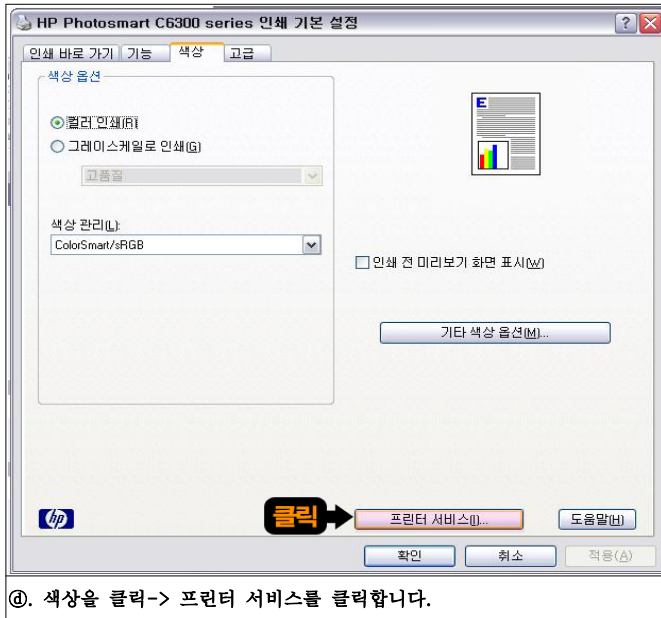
HP Photosmart C6300 series 인쇄 기본 설정

인쇄 바로 가기 | 기능 | 색상 | 고급

색상 옵션

컬러 인쇄(R)
그레이스케일로 인쇄(G)
고품질

색상 관리(L):
ColorSmart/sRGB

인쇄 전 미리보기 화면 표시(W)

기타 색상 옵션(M)...

클릭

프린터 서비스(I)...

도움말(H)

확인 | 취소 | 적용(A)

ⓓ. 색상을 클릭-> 프린터 서비스를 클릭합니다.